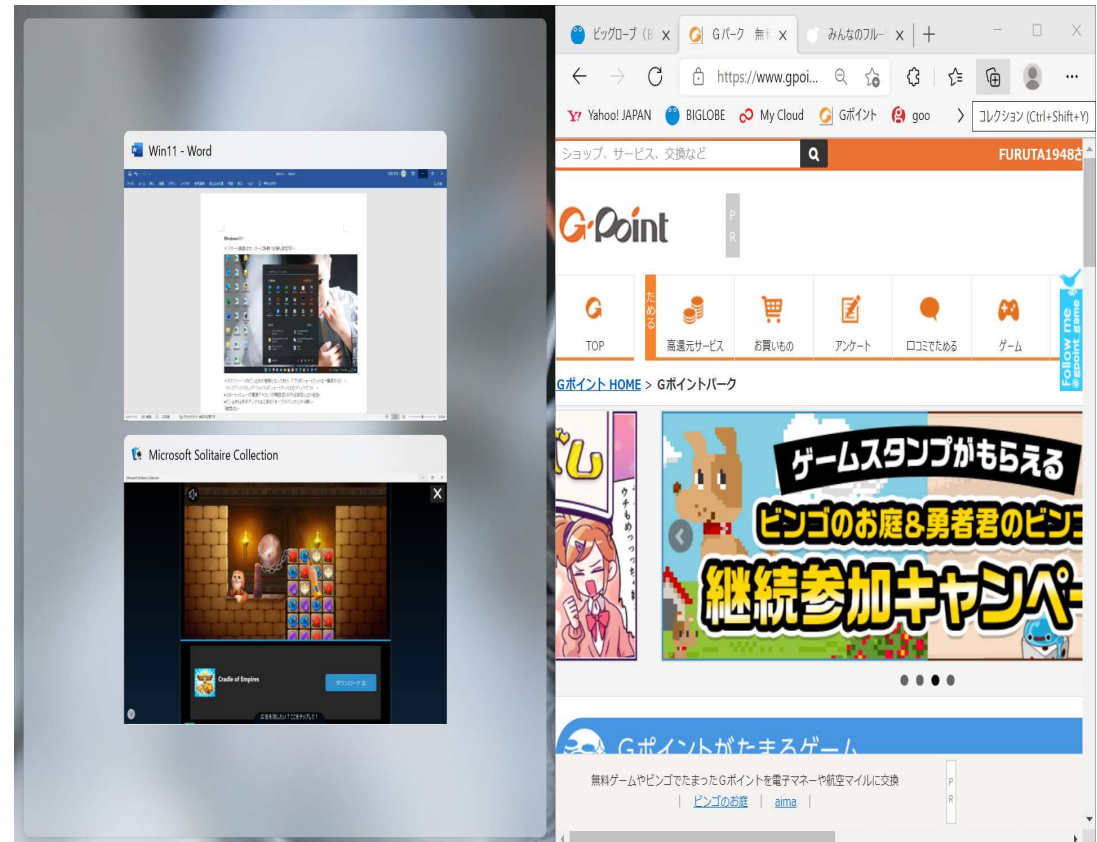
Win11 - Word

Microsoft Solitaire Collection

Cradle of Empires

ダウンロード

ビッグローブ（B ×
Gパーク 無 ×
みんなのフルー ×
+

https://www.gpoi...

Yahoo! JAPAN
BIGLOBE
My Cloud
Gポイント
goo
コレクション (Ctrl+Shift+Y)

ショップ、サービス、交換など
FURUTA1948さ

G·Point
PR

TOP
ためる
高還元サービス
お買いもの
アンケート
口コミでためる
ゲーム
Follow me @point_game

Gポイント HOME > Gポイントパーク

ゲームスタンプがもらえる
ビンゴのお庭&勇者君のビンゴ
継続参加キャンペー

Gポイントがたまるゲーム

無料ゲームやビンゴでたまったGポイントを電子マネーや航空マイルに交換
| ビンゴのお庭 | aima |
PR